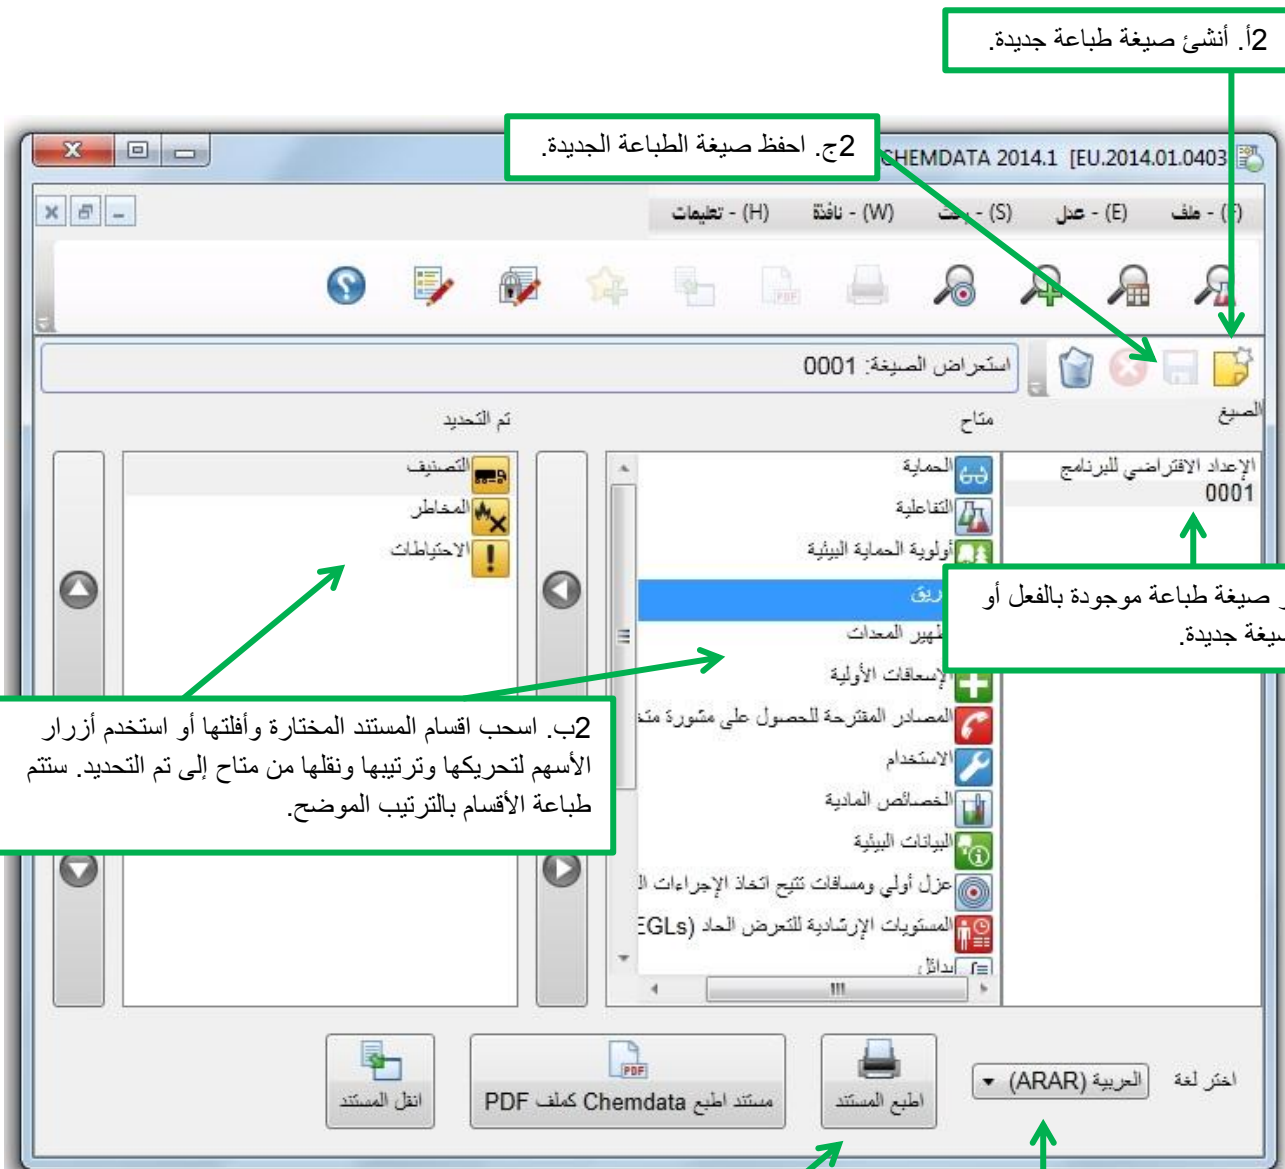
2أ. أنشئ صيغة طباعة جديدة.

2ج. احفظ صيغة الطباعة الجديدة.

CHEMDATA 2014.1 [EU.2014.01.0403

ملف - (F) عدل - (E) بحث - (S) نافذة - (W) تعليمات - (H)

استعراض الصيغة: 0001

الصيغ

متاح

تم التحديد

الإعداد الافتراضي للبرنامج
0001

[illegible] صيغة طباعة موجودة بالفعل أو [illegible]صيغة جديدة.

الحماية
التفاعلية
أولوية الحماية البيئية
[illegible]ريق
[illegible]طهير المعدات
الإسعافات الأولية
المصادر المقترحة للحصول على مشورة متخ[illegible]
الاستخدام
الخصائص المادية
البيانات البيئية
عزل أولي ومسافات تتيح اتخاذ الإجراءات ال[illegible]
المستويات الإرشادية للتعرض الحاد (EGLs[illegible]
بدائل

التصنيف
المخاطر
الاحتياطات

2ب. اسحب اقسام المستند المختارة وأفلتها أو استخدم أزرار الأسهم لتحريكها وترتيبها ونقلها من متاح إلى تم التحديد. ستتم طباعة الأقسام بالترتيب الموضح.

انقل المستند

مستند اطبع Chemdata كملف PDF

اطبع المستند

اختر لغة

العربية (ARAR)